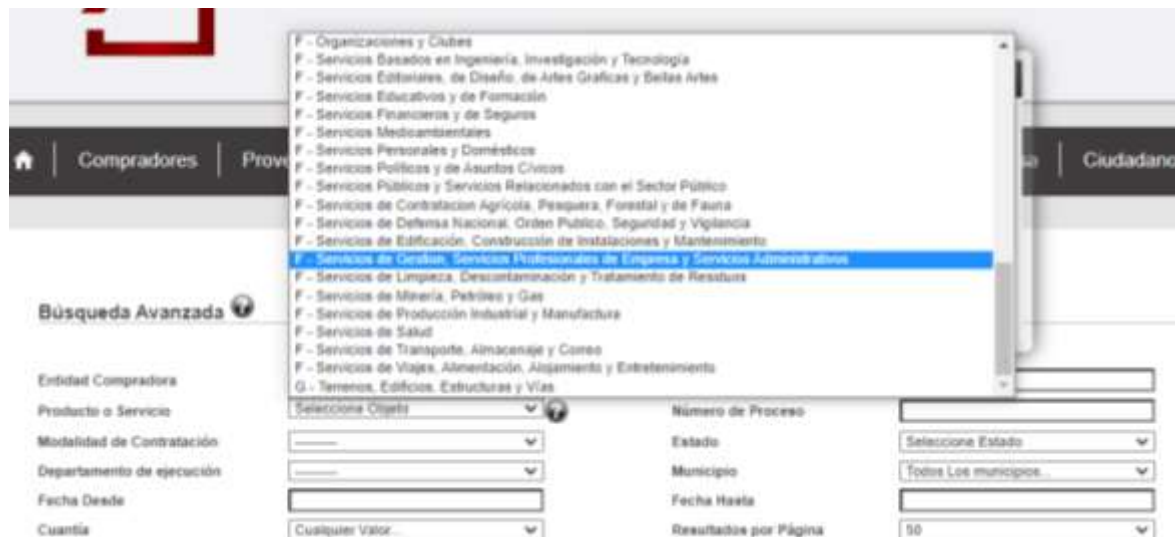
F - Organizaciones y Clubes
F - Servicios Basados en Ingeniería, Investigación y Tecnología
F - Servicios Editoriales, de Diseño, de Artes Graficas y Bellas Artes
F - Servicios Educativos y de Formación
F - Servicios Financieros y de Seguros
F - Servicios Medioambientales
F - Servicios Personales y Domésticos
F - Servicios Políticos y de Asuntos Cívicos
F - Servicios Públicos y Servicios Relacionados con el Sector Público
F - Servicios de Contratacion Agrícola, Pesquera, Forestal y de Fauna
F - Servicios de Defensa Nacional, Orden Publico, Seguridad y Vigilancia
F - Servicios de Edificación, Construcción de Instalaciones y Mantenimiento
F - Servicios de Gestion, Servicios Profesionales de Empresa y Servicios Administrativos
F - Servicios de Limpieza, Descontaminación y Tratamiento de Residuos
F - Servicios de Minería, Petróleo y Gas
F - Servicios de Producción Industrial y Manufactura
F - Servicios de Salud
F - Servicios de Transporte, Almacenaje y Correo
F - Servicios de Viajes, Alimentación, Alojamiento y Entretenimiento
G - Terrenos, Edificios, Estructuras y Vías

Compradores | Prove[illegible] | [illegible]a | Ciudadano

Búsqueda Avanzada

Entidad Compradora
Producto o Servicio | Seleccione Objeto | Número de Proceso
Modalidad de Contratación | -------- | Estado | Seleccione Estado
Departamento de ejecución | -------- | Municipio | Todos Los municipios...
Fecha Desde | | Fecha Hasta
Cuantía | Cualquier Valor... | Resultados por Página | 50